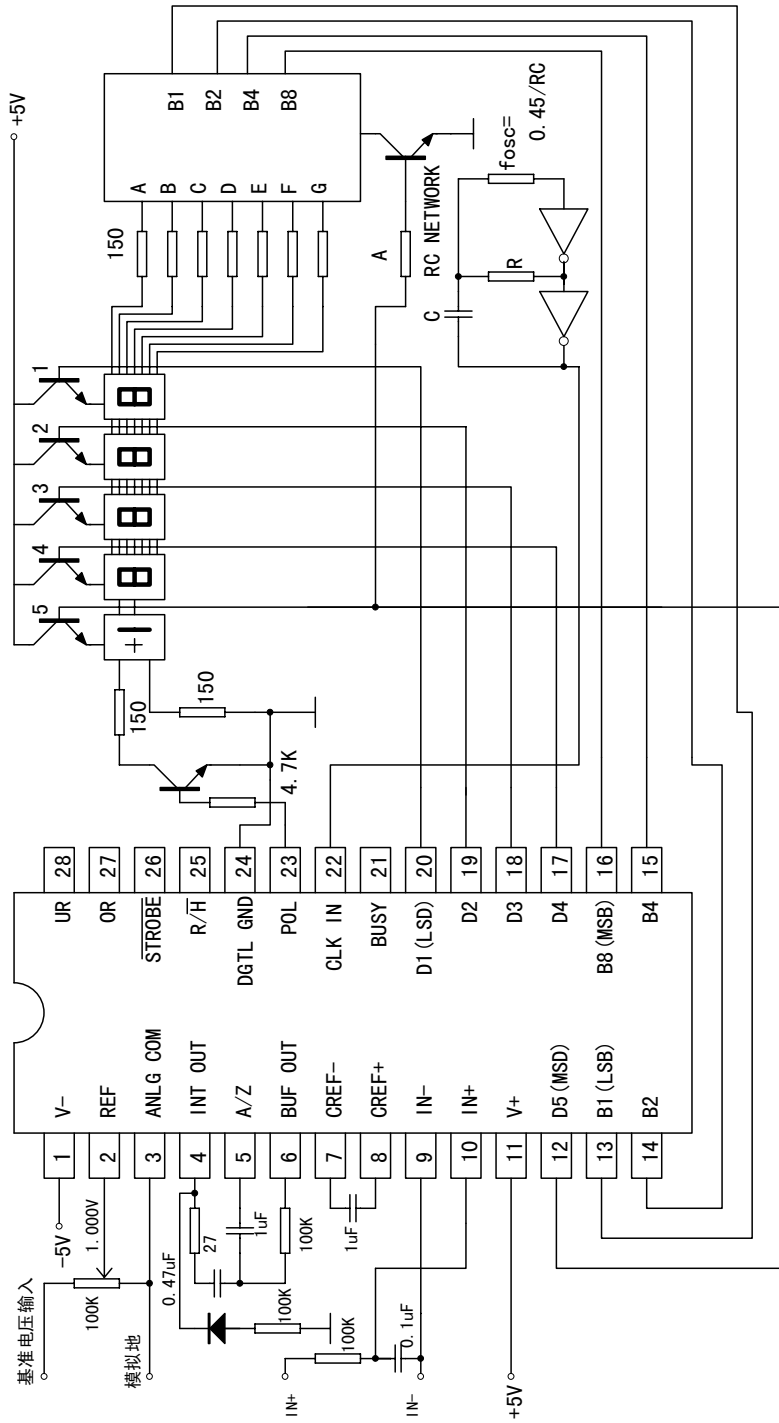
+5V
B1 B2 B4 B8
0.45/RC
fosc=
A B C D E F G
150
A
RC NETWORK
R
C
1
2
3
4
5
150
150
4.7K
28 UR
27 OR
26 $\overline{STROBE}$
25 $R/\overline{H}$
24 DGTL GND
23 POL
22 CLK IN
21 BUSY
20 D1(LSD)
19 D2
18 D3
17 D4
16 B8(MSB)
15 B4
1 V−
2 REF
3 ANLG COM
4 INT OUT
5 A/Z
6 BUF OUT
7 CREF−
8 CREF+
9 IN−
10 IN+
11 V+
12 D5(MSD)
13 B1(LSB)
14 B2
−5V
1.000V
基准电压输入
100K
模拟地
0.47uF
27
1uF
100K
1uF
100K
100K
0.1uF
IN+
IN−
+5V